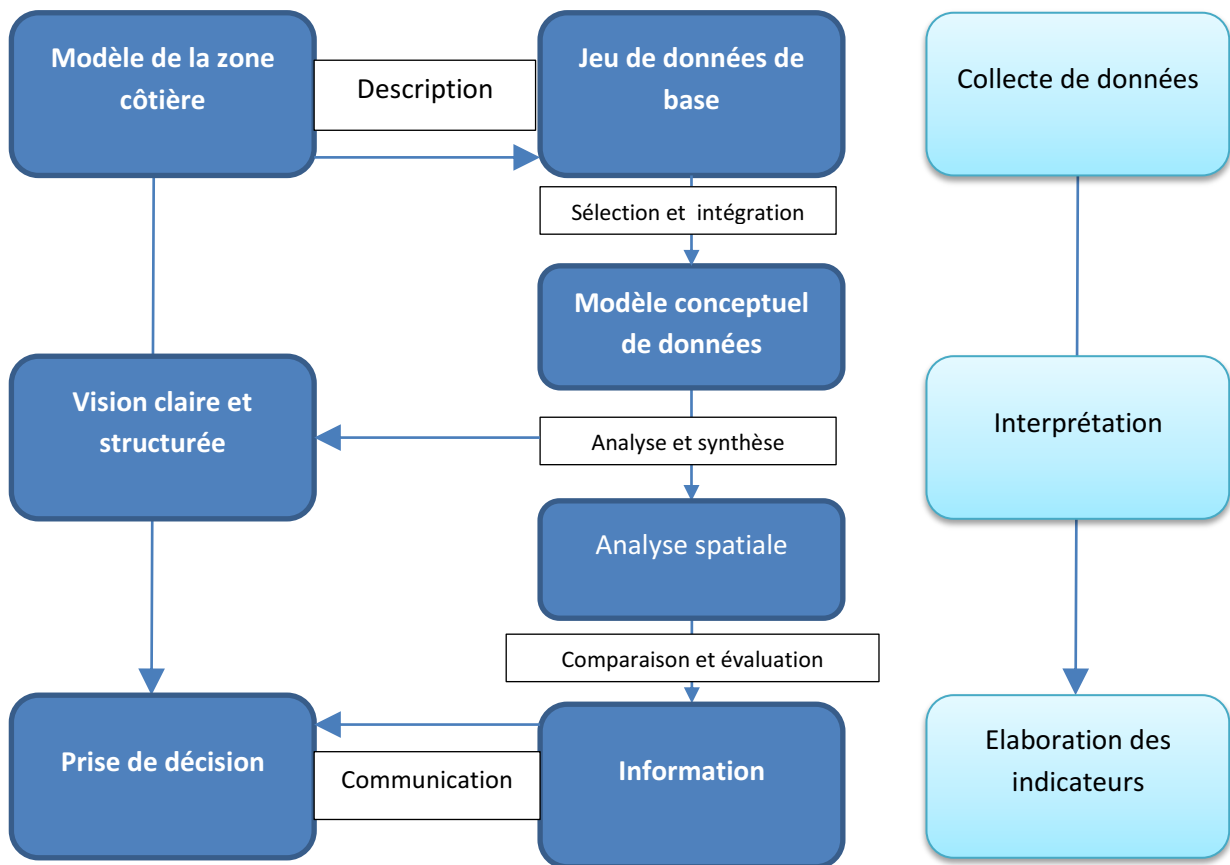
Modèle de la zone côtière

Description

Jeu de données de base

Collecte de données

Sélection et intégration

Modèle conceptuel de données

Vision claire et structurée

Analyse et synthèse

Interprétation

Analyse spatiale

Comparaison et évaluation

Prise de décision

Communication

Information

Elaboration des indicateurs